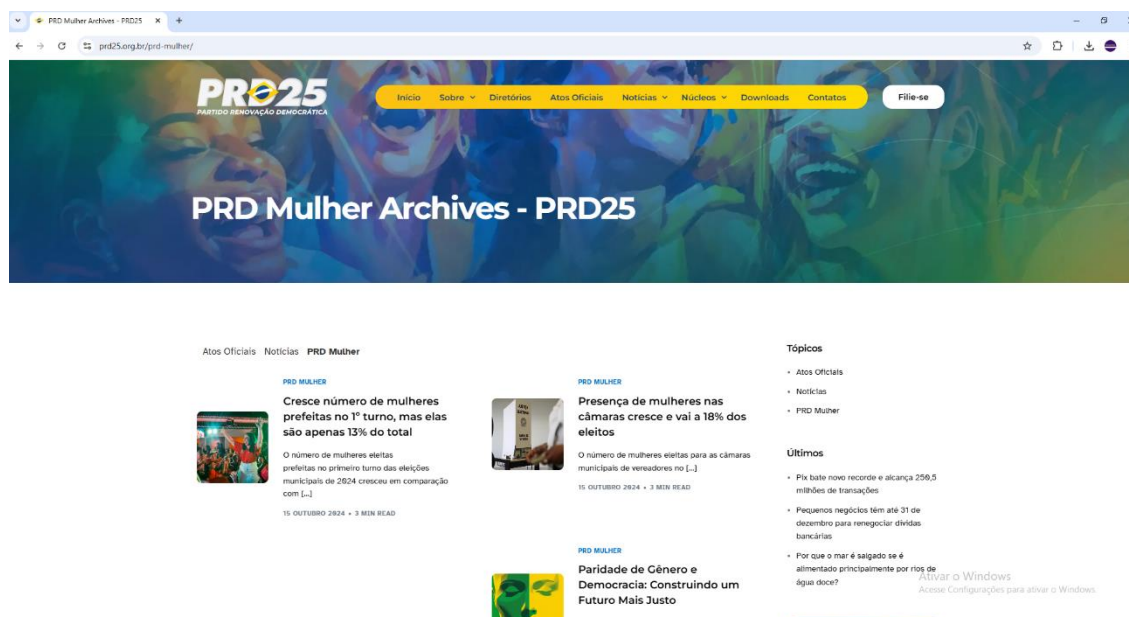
PRD Mulher Archives - PRD25 ×

prd25.org.br/prd-mulher/

PRD25
PARTIDO RENOVAÇÃO DEMOCRÁTICA

Início Sobre Diretórios Atos Oficiais Notícias Núcleos Downloads Contatos Filie-se

PRD Mulher Archives - PRD25

Atos Oficiais Notícias PRD Mulher

PRD MULHER
Cresce número de mulheres prefeitas no 1º turno, mas elas são apenas 13% do total

O número de mulheres eleitas prefeitas no primeiro turno das eleições municipais de 2024 cresceu em comparação com [...]

15 OUTUBRO 2024 • 3 MIN READ

PRD MULHER
Presença de mulheres nas câmaras cresce e vai a 18% dos eleitos

O número de mulheres eleitas para as câmaras municipais de vereadores no [...]

15 OUTUBRO 2024 • 3 MIN READ

PRD MULHER
Paridade de Gênero e Democracia: Construindo um Futuro Mais Justo

Tópicos
• Atos Oficiais
• Notícias
• PRD Mulher

Últimos
• Pix bate novo recorde e alcança 259,5 milhões de transações
• Pequenos negócios têm até 31 de dezembro para renegociar dívidas bancárias
• Por que o mar é salgado se é alimentado principalmente por rios de água doce?

Ativar o Windows
Acesse Configurações para ativar o Windows.